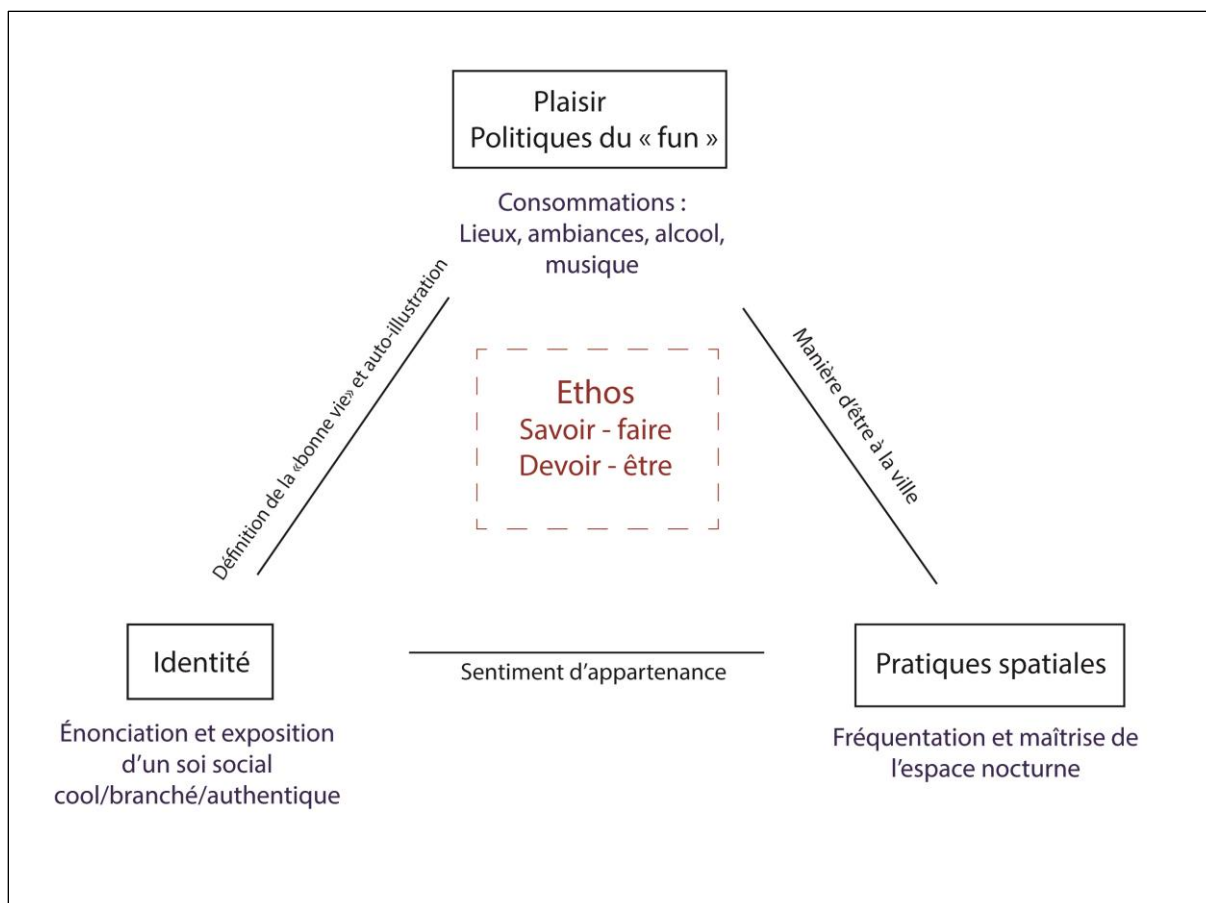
Plaisir
Politiques du « fun »

Consommations :
Lieux, ambiances, alcool, musique

Définition de la «bonne vie» et auto-illustration

Manière d'être à la ville

Ethos
Savoir - faire
Devoir - être

Identité

Sentiment d'appartenance

Pratiques spatiales

Énonciation et exposition d'un soi social cool/branché/authentique

Fréquentation et maîtrise de l'espace nocturne